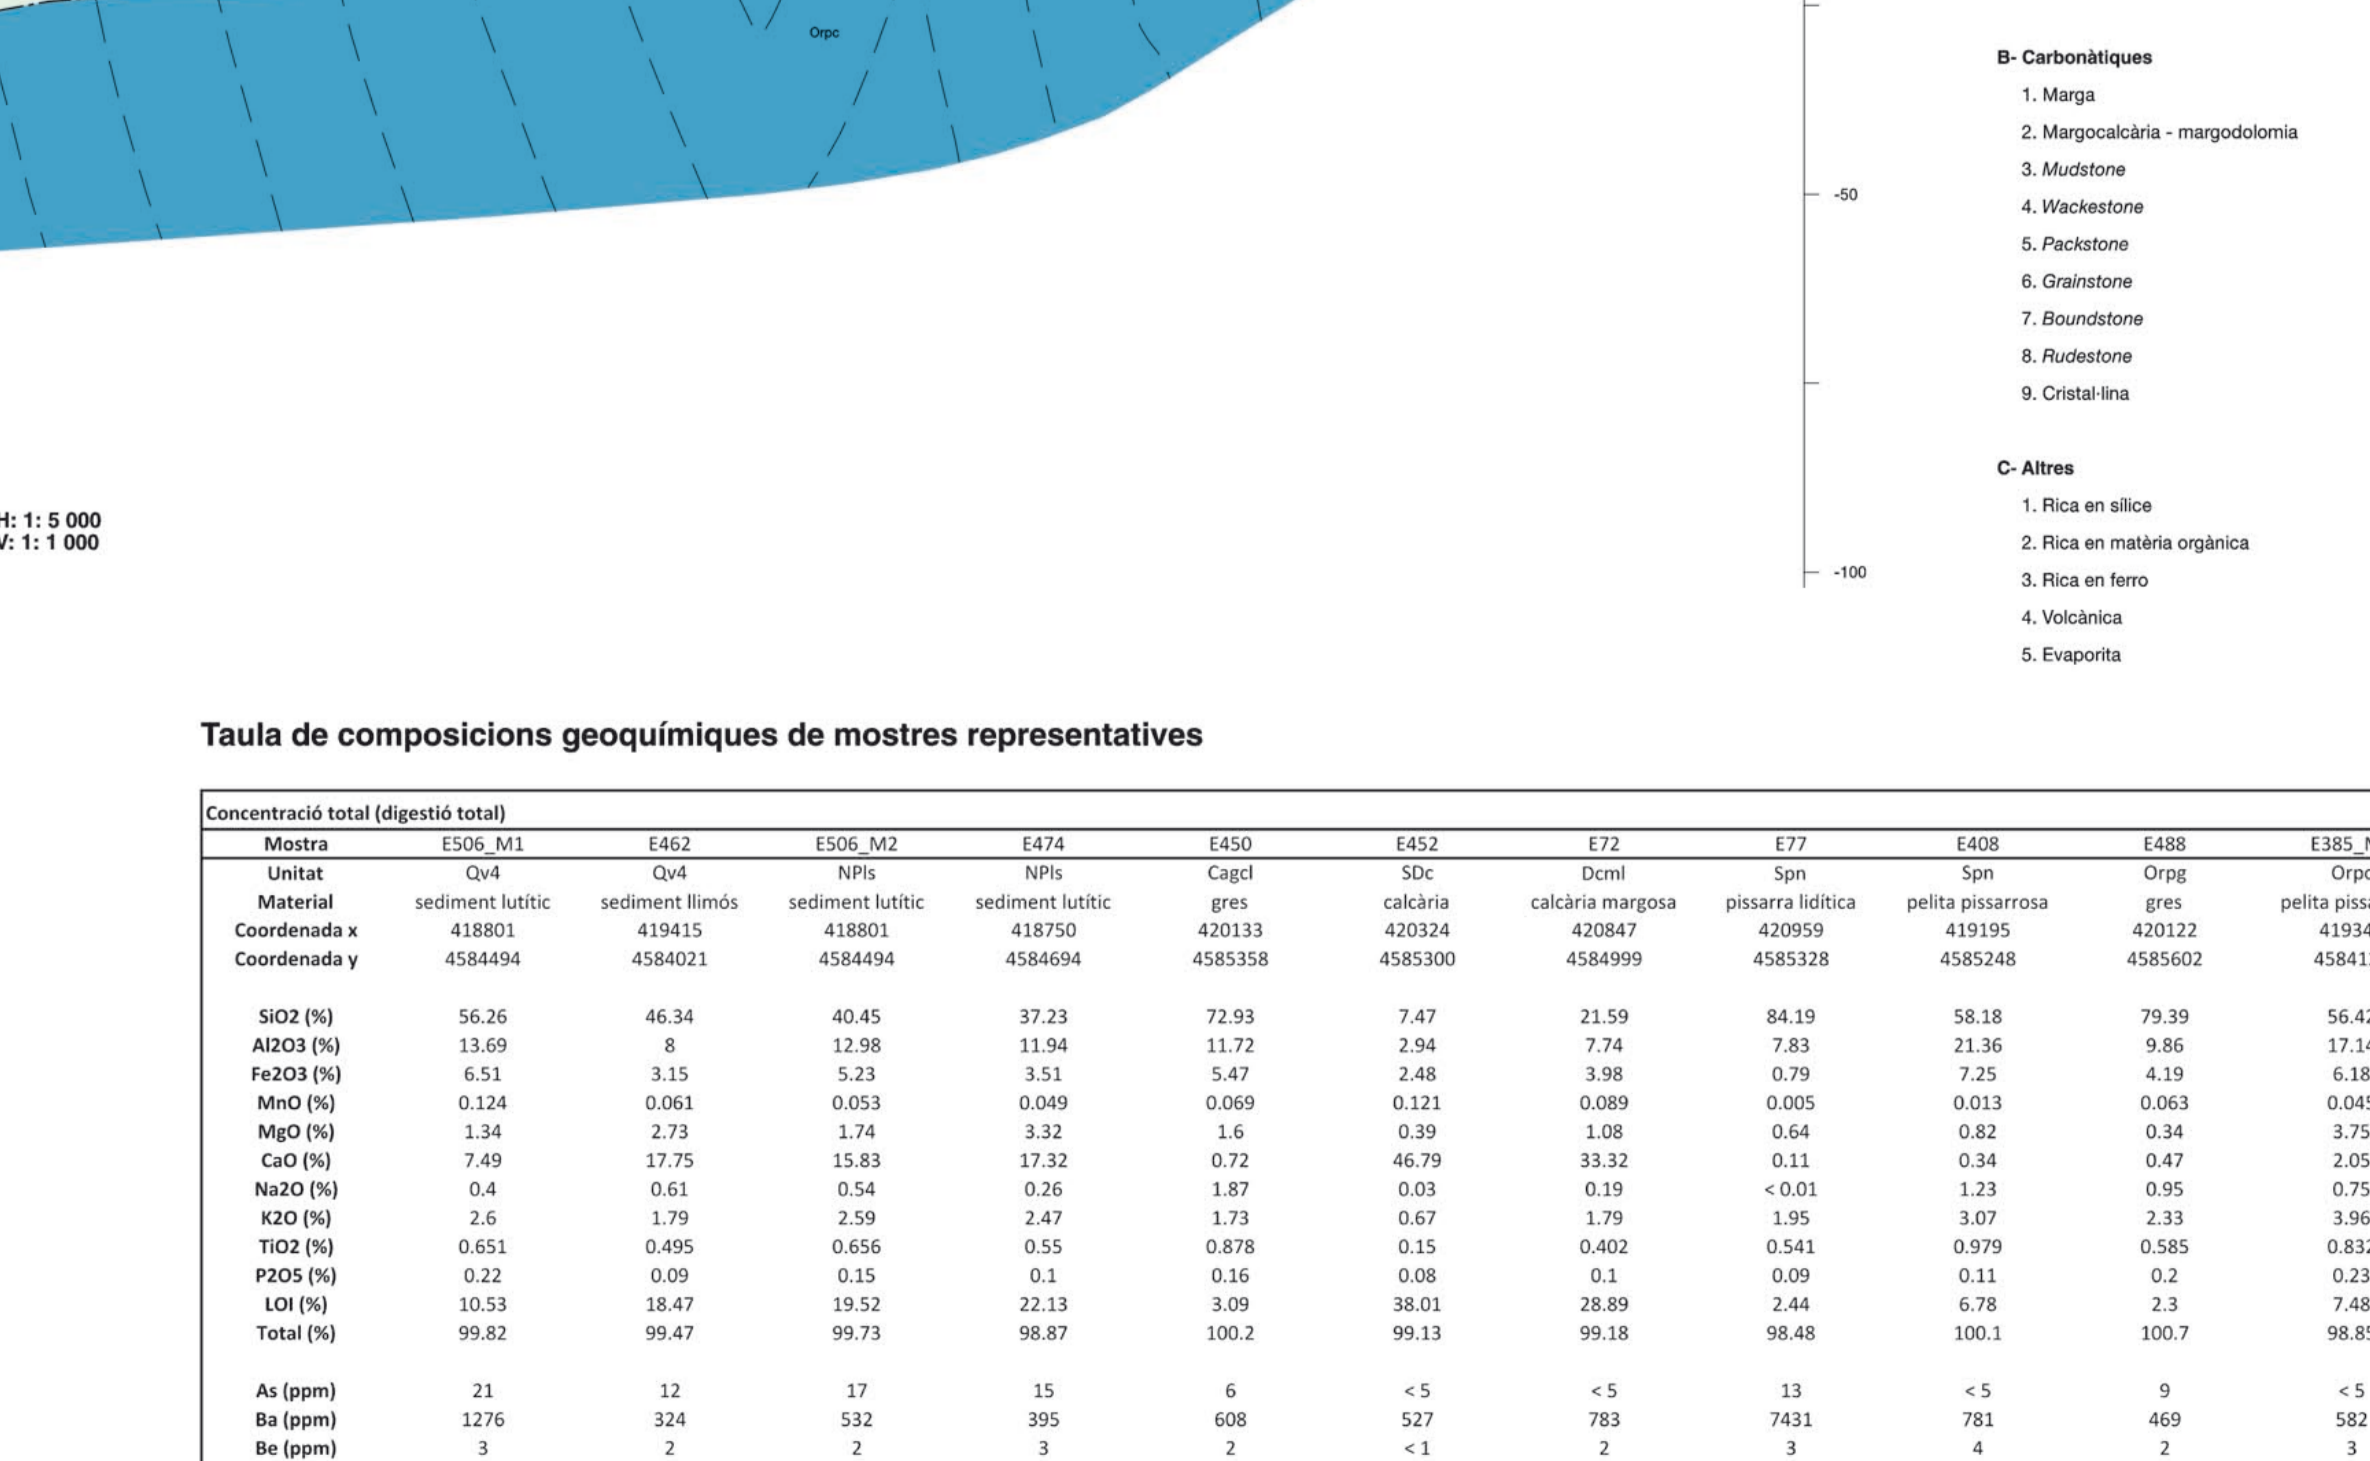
Orpc

B- Carbonàtiques
1. Marga
2. Margocalcària - margodolomia
3. *Mudstone*
4. *Wackestone*
5. *Packstone*
6. *Grainstone*
7. *Boundstone*
8. *Rudestone*
9. Cristal·lina

-50

C- Altres
1. Rica en sílice
2. Rica en matèria orgànica
3. Rica en ferro
4. Volcànica
5. Evaporita

-100

H: 1: 5 000
V: 1: 1 000

Taula de composicions geoquímiques de mostres representatives

Concentració total (digestió total)

| Mostra | E506_M1 | E462 | E506_M2 | E474 | E450 | E452 | E72 | E77 | E408 | E488 | E385_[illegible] |
|---|---|---|---|---|---|---|---|---|---|---|---|
| Unitat | Qv4 | Qv4 | NPls | NPls | Cagcl | SDc | Dcml | Spn | Spn | Orpg | Orpc |
| Material | sediment lutític | sediment llimós | sediment lutític | sediment lutític | gres | calcària | calcària margosa | pissarra lidítica | pelita pissarrosa | gres | pelita piss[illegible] |
| Coordenada x | 418801 | 419415 | 418801 | 418750 | 420133 | 420324 | 420847 | 420959 | 419195 | 420122 | 41934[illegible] |
| Coordenada y | 4584494 | 4584021 | 4584494 | 4584694 | 4585358 | 4585300 | 4584999 | 4585328 | 4585248 | 4585602 | 45841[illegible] |
| | | | | | | | | | | | |
| SiO2 (%) | 56.26 | 46.34 | 40.45 | 37.23 | 72.93 | 7.47 | 21.59 | 84.19 | 58.18 | 79.39 | 56.4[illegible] |
| Al2O3 (%) | 13.69 | 8 | 12.98 | 11.94 | 11.72 | 2.94 | 7.74 | 7.83 | 21.36 | 9.86 | 17.1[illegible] |
| Fe2O3 (%) | 6.51 | 3.15 | 5.23 | 3.51 | 5.47 | 2.48 | 3.98 | 0.79 | 7.25 | 4.19 | 6.18 |
| MnO (%) | 0.124 | 0.061 | 0.053 | 0.049 | 0.069 | 0.121 | 0.089 | 0.005 | 0.013 | 0.063 | 0.04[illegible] |
| MgO (%) | 1.34 | 2.73 | 1.74 | 3.32 | 1.6 | 0.39 | 1.08 | 0.64 | 0.82 | 0.34 | 3.75 |
| CaO (%) | 7.49 | 17.75 | 15.83 | 17.32 | 0.72 | 46.79 | 33.32 | 0.11 | 0.34 | 0.47 | 2.05 |
| Na2O (%) | 0.4 | 0.61 | 0.54 | 0.26 | 1.87 | 0.03 | 0.19 | < 0.01 | 1.23 | 0.95 | 0.75 |
| K2O (%) | 2.6 | 1.79 | 2.59 | 2.47 | 1.73 | 0.67 | 1.79 | 1.95 | 3.07 | 2.33 | 3.96 |
| TiO2 (%) | 0.651 | 0.495 | 0.656 | 0.55 | 0.878 | 0.15 | 0.402 | 0.541 | 0.979 | 0.585 | 0.83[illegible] |
| P2O5 (%) | 0.22 | 0.09 | 0.15 | 0.1 | 0.16 | 0.08 | 0.1 | 0.09 | 0.11 | 0.2 | 0.23 |
| LOI (%) | 10.53 | 18.47 | 19.52 | 22.13 | 3.09 | 38.01 | 28.89 | 2.44 | 6.78 | 2.3 | 7.48 |
| Total (%) | 99.82 | 99.47 | 99.73 | 98.87 | 100.2 | 99.13 | 99.18 | 98.48 | 100.1 | 100.7 | 98.8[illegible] |
| | | | | | | | | | | | |
| As (ppm) | 21 | 12 | 17 | 15 | 6 | < 5 | < 5 | 13 | < 5 | 9 | < 5 |
| Ba (ppm) | 1276 | 324 | 532 | 395 | 608 | 527 | 783 | 7431 | 781 | 469 | 582 |
| Be (ppm) | 3 | 2 | 2 | 3 | 2 | < 1 | 2 | 3 | 4 | 2 | 3 |